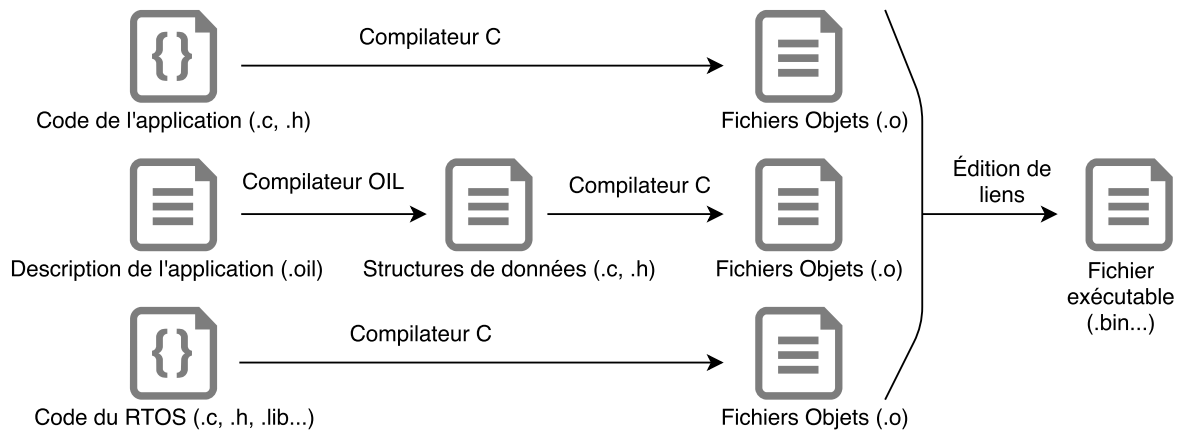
{}

Compilateur C

Code de l'application (.c, .h)

Fichiers Objets (.o)

Compilateur OIL

Compilateur C

Description de l'application (.oil)

Structures de données (.c, .h)

Fichiers Objets (.o)

Édition de liens

Fichier exécutable (.bin...)

{}

Compilateur C

Code du RTOS (.c, .h, .lib...)

Fichiers Objets (.o)